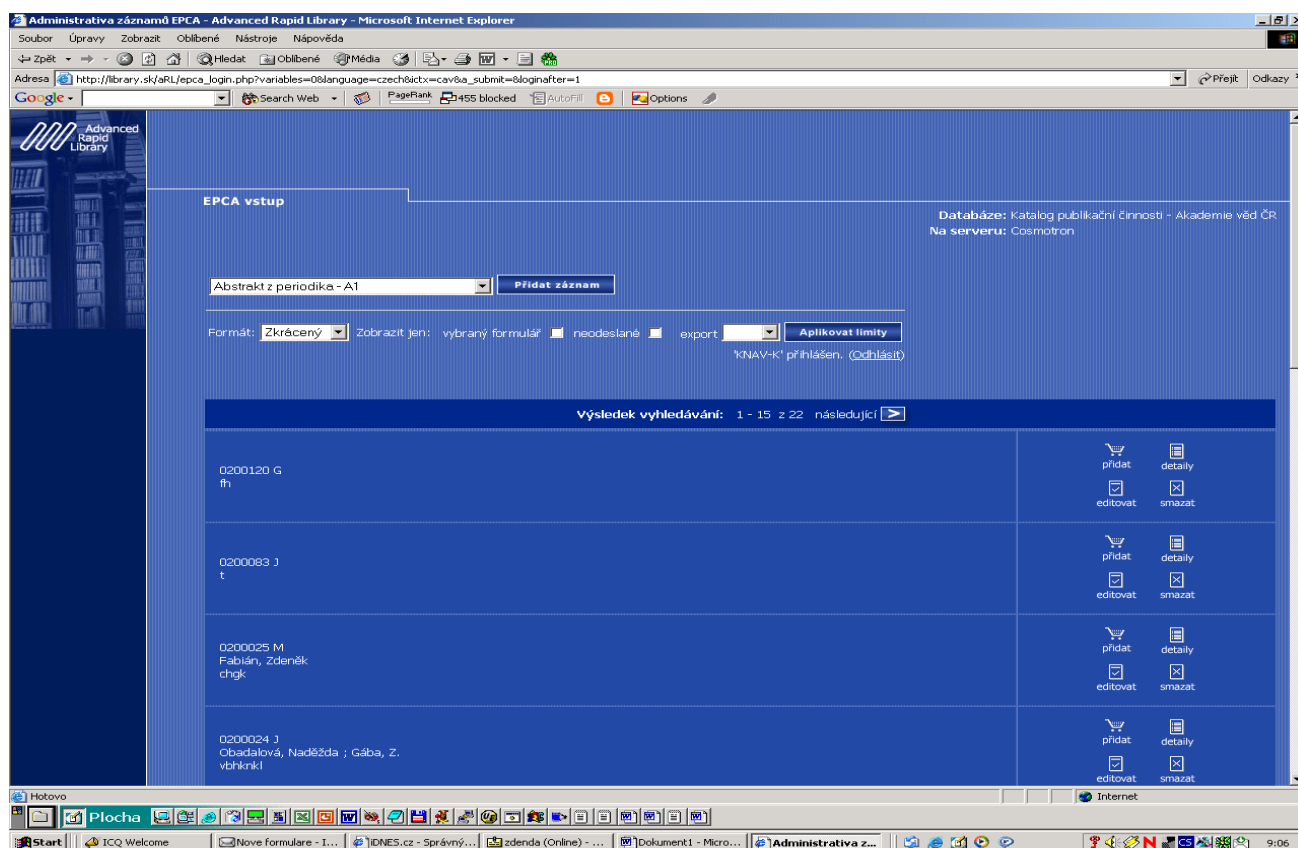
Administrativa záznamů EPCA - Advanced Rapid Library - Microsoft Internet Explorer

Soubor Úpravy Zobrazit Oblíbené Nástroje Nápověda

Zpět Hledat Oblíbené Média

Adresa http://library.sk/aRL/epca_login.php?variables=0&language=czech&ictx=cav&a_submit=&loginafter=1 Přejít Odkazy

Google Search Web PageRank 455 blocked AutoFill Options

Advanced Rapid Library

EPCA vstup

Databáze: Katalog publikační činnosti - Akademie věd ČR
Na serveru: Cosmotron

Abstrakt z periodika - A1 Přidat záznam

Formát: Zkrácený Zobrazit jen: vybraný formulář neodeslané export Aplikovat limity

'KNAV-K' přihlášen. (Odhlásit)

Výsledek vyhledávání: 1 - 15 z 22 následující

0200120 G
fh

přidat detaily editovat smazat

0200083 J
t

přidat detaily editovat smazat

0200025 M
Fabián, Zdeněk
chgk

přidat detaily editovat smazat

0200024 J
Obadalová, Naděžda ; Gába, Z.
vbhknkl

přidat detaily editovat smazat

Hotovo Internet

Plocha

Start ICQ Welcome Nove formulare - I... iDNES.cz - Správný... zdenda (Online) - ... Dokument1 - Micro... Administrativa z... 9:06